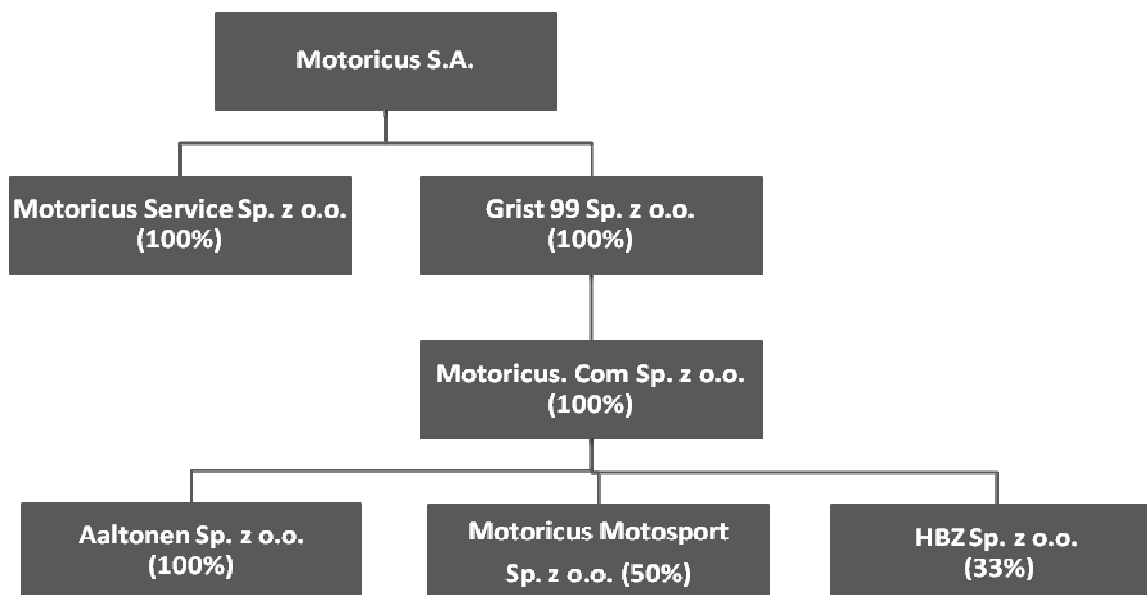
Motoricus S.A.

Motoricus Service Sp. z o.o.
(100%)

Grist 99 Sp. z o.o.
(100%)

Motoricus. Com Sp. z o.o.
(100%)

Aaltonen Sp. z o.o.
(100%)

Motoricus Motosport
Sp. z o.o. (50%)

HBZ Sp. z o.o.
(33%)